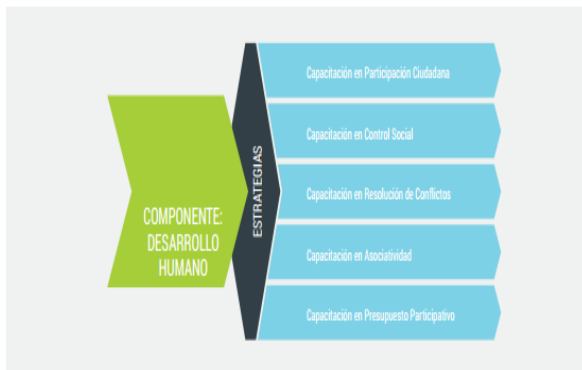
COMPONENTE: DESARROLLO HUMANO

ESTRATEGIAS

Capacitación en Participación Ciudadana

Capacitación en Control Social

Capacitación en Resolución de Conflictos

Capacitación en Asociatividad

Capacitación en Presupuesto Participativo